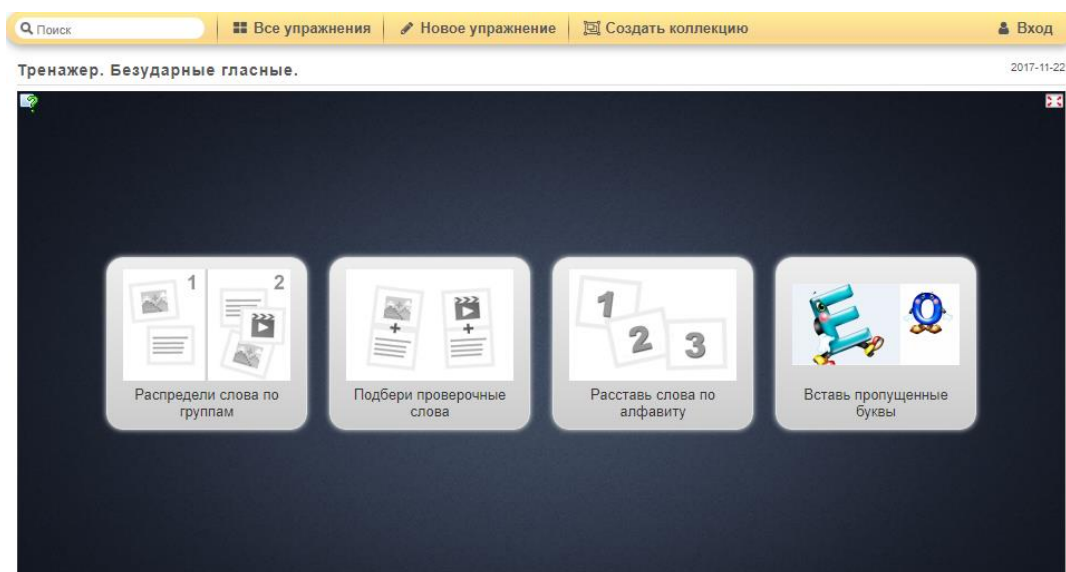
Поиск

Все упражнения

Новое упражнение

Создать коллекцию

Вход

Тренажер. Безударные гласные.

2017-11-22

1 2

Распредели слова по группам

Подбери проверочные слова

1 2 3

Расставь слова по алфавиту

Е О

Вставь пропущенные буквы